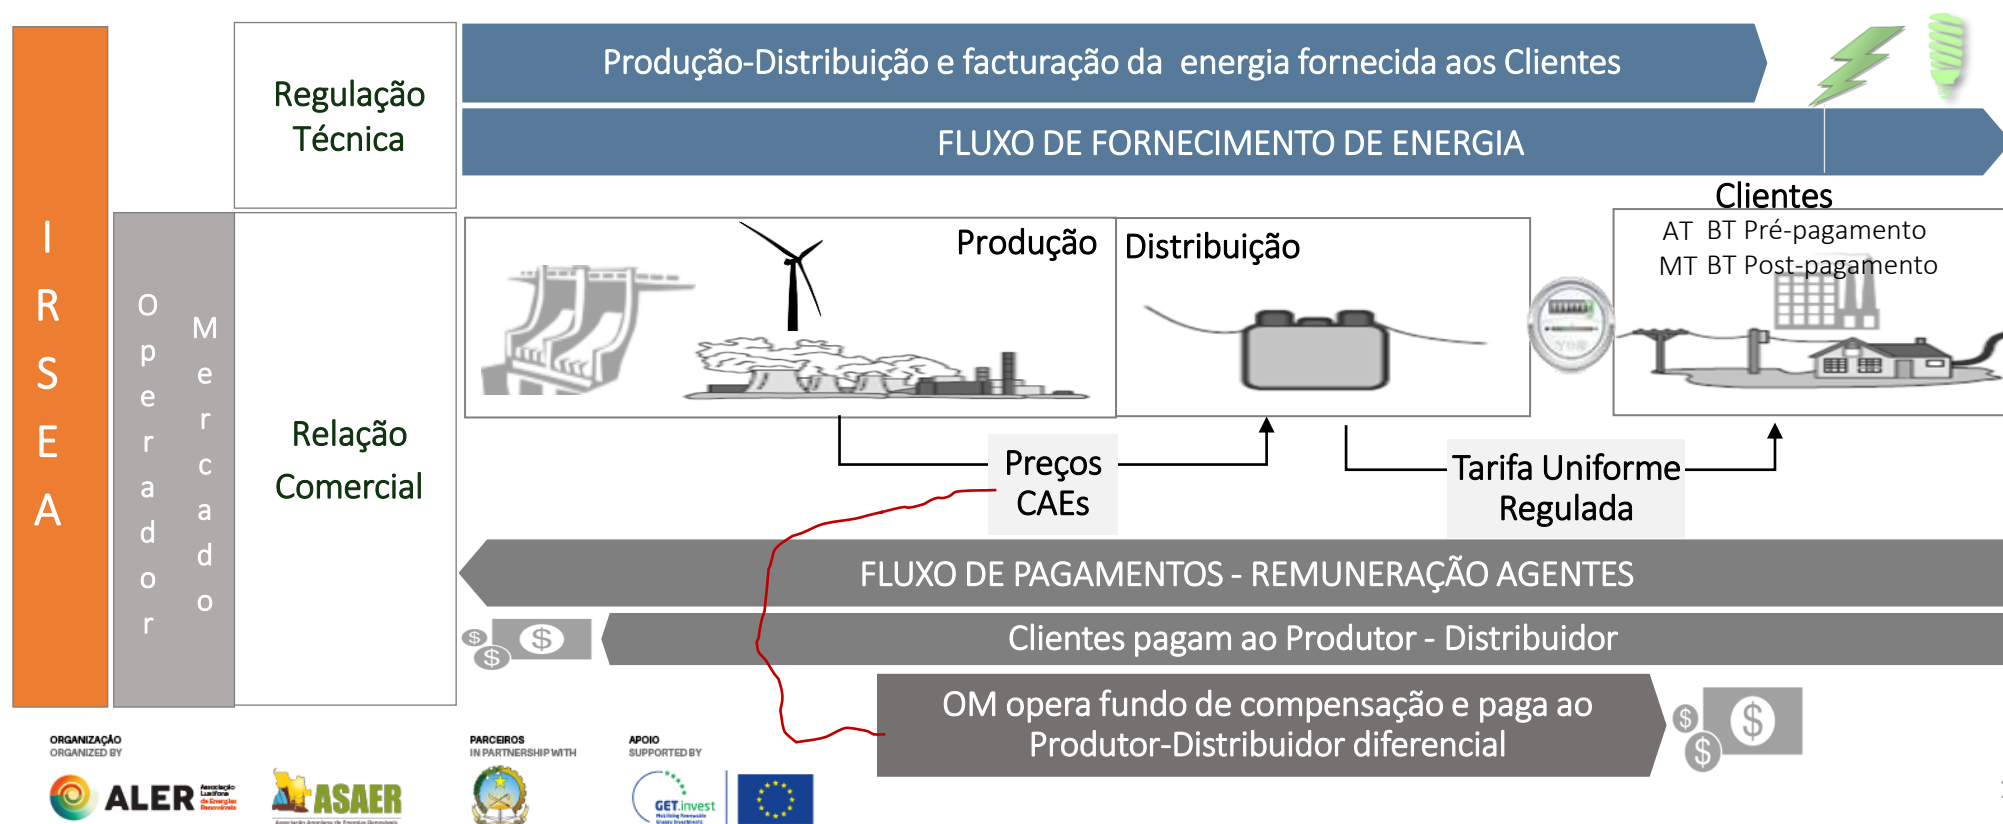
I
R
S
E
A

O
p
e
r
a
d
o
r

M
e
r
c
a
d
o

Regulação Técnica

Produção-Distribuição e facturação da energia fornecida aos Clientes

FLUXO DE FORNECIMENTO DE ENERGIA

Clientes
AT BT Pré-pagamento
MT BT Post-pagamento

Produção

Distribuição

Relação Comercial

Preços CAEs

Tarifa Uniforme Regulada

FLUXO DE PAGAMENTOS - REMUNERAÇÃO AGENTES

$ $ $

Clientes pagam ao Produtor - Distribuidor

OM opera fundo de compensação e paga ao Produtor-Distribuidor diferencial

$ $ $

ORGANIZAÇÃO
ORGANIZED BY

ALER Associação Lusófona de Energias Renováveis

ASAER

PARCEIROS
IN PARTNERSHIP WITH

APOIO
SUPPORTED BY

GET.invest